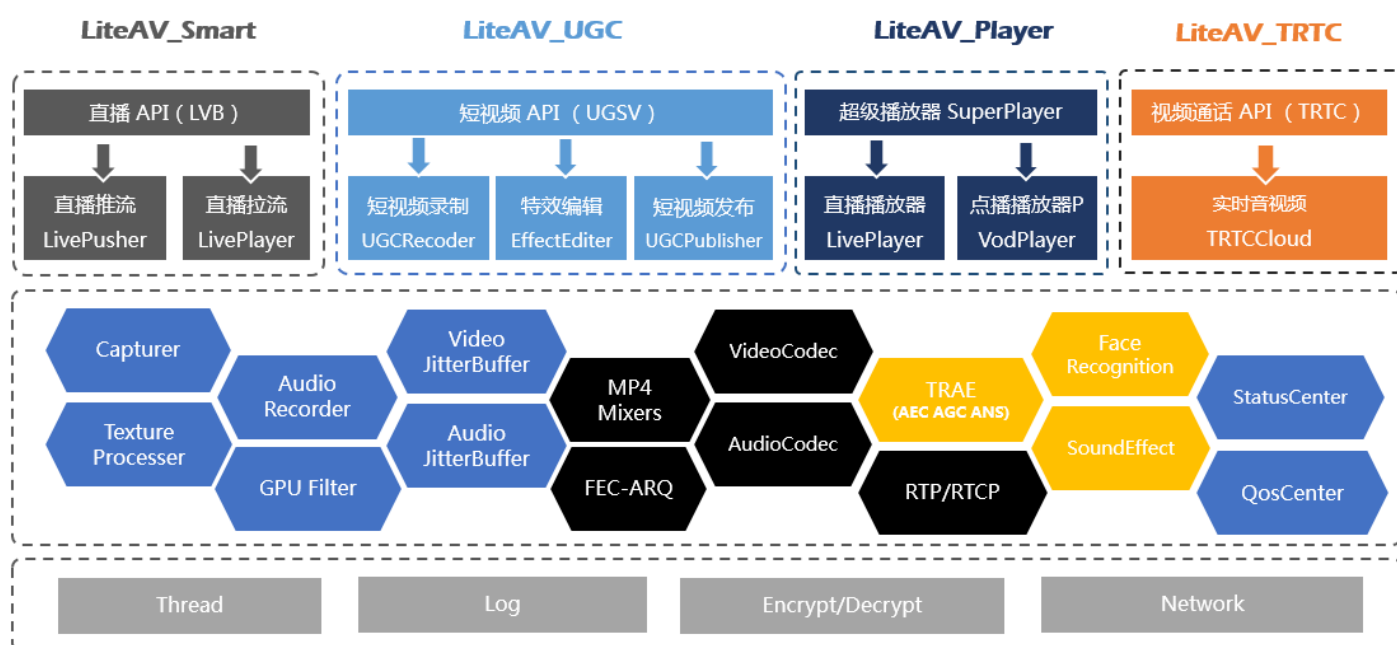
LiteAV_Smart

直播 API（LVB）

直播推流
LivePusher

直播拉流
LivePlayer

LiteAV_UGC

短视频 API（UGSV）

短视频录制
UGCRecoder

特效编辑
EffectEditer

短视频发布
UGCPublisher

LiteAV_Player

超级播放器 SuperPlayer

直播播放器
LivePlayer

点播播放器P
VodPlayer

LiteAV_TRTC

视频通话 API（TRTC）

实时音视频
TRTCCloud

Capturer

Texture Processer

Audio Recorder

GPU Filter

Video JitterBuffer

Audio JitterBuffer

MP4 Mixers

FEC-ARQ

VideoCodec

AudioCodec

TRAE
(AEC AGC ANS)

RTP/RTCP

Face Recognition

SoundEffect

StatusCenter

QosCenter

Thread

Log

Encrypt/Decrypt

Network